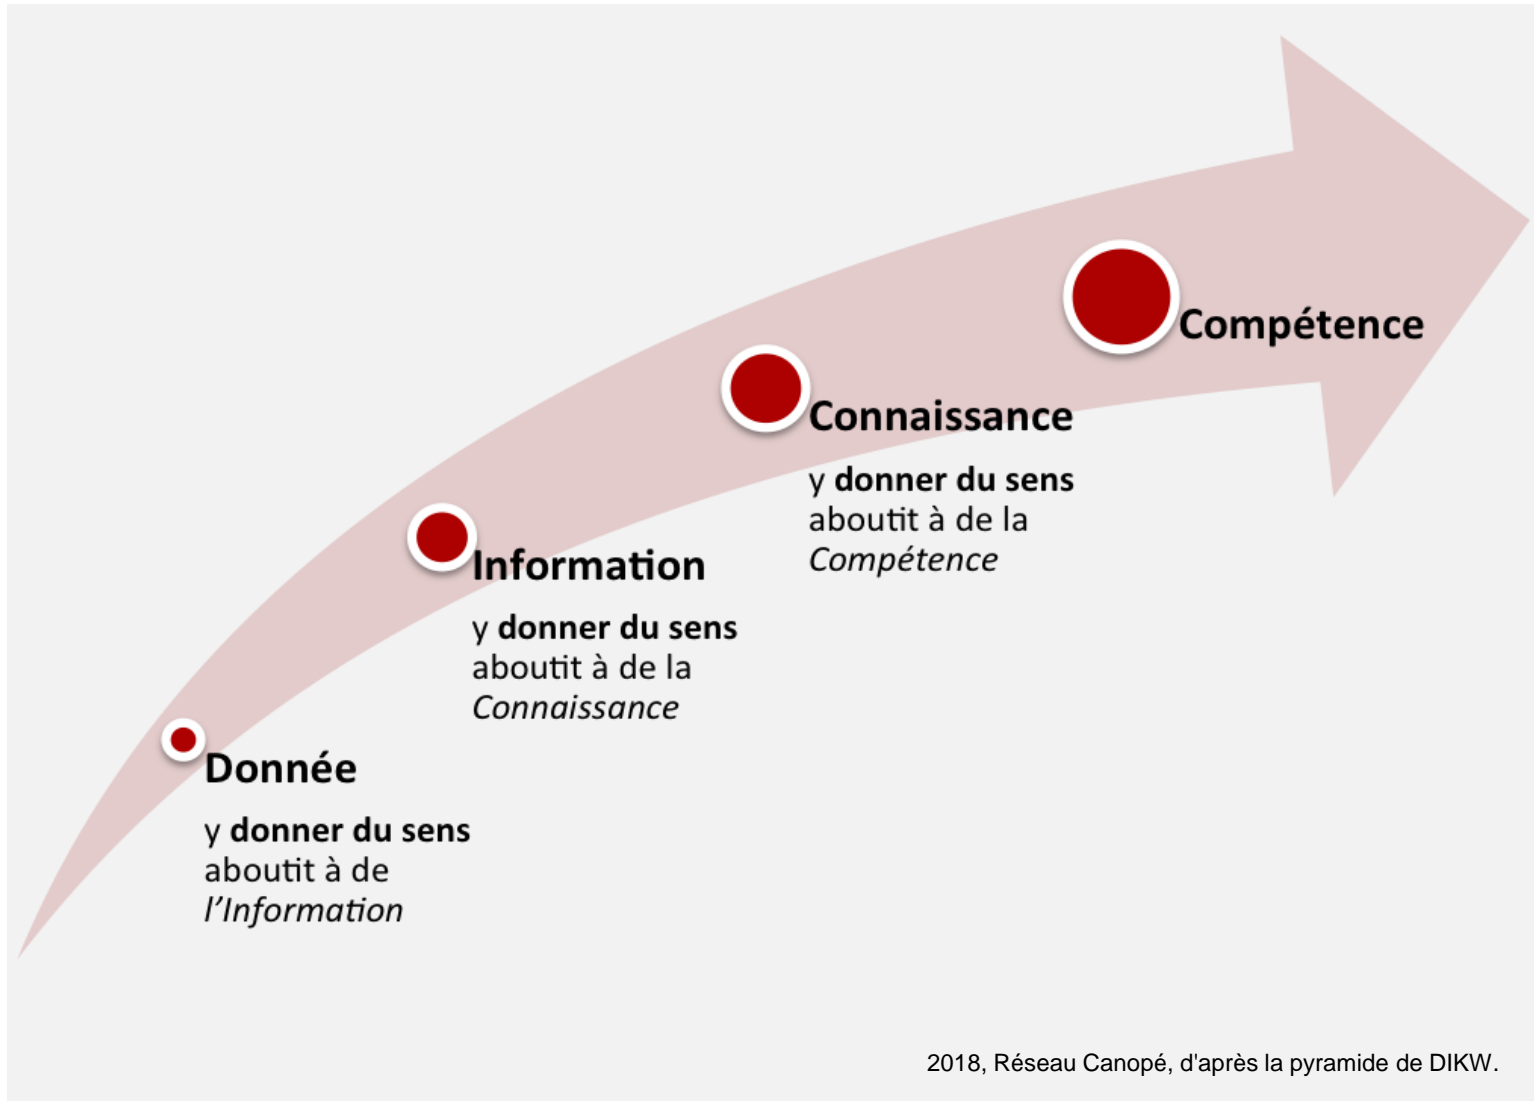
Donnée

y **donner du sens** aboutit à de *l'Information*

Information

y **donner du sens** aboutit à de la *Connaissance*

Connaissance

y **donner du sens** aboutit à de la *Compétence*

Compétence

2018, Réseau Canopé, d'après la pyramide de DIKW.